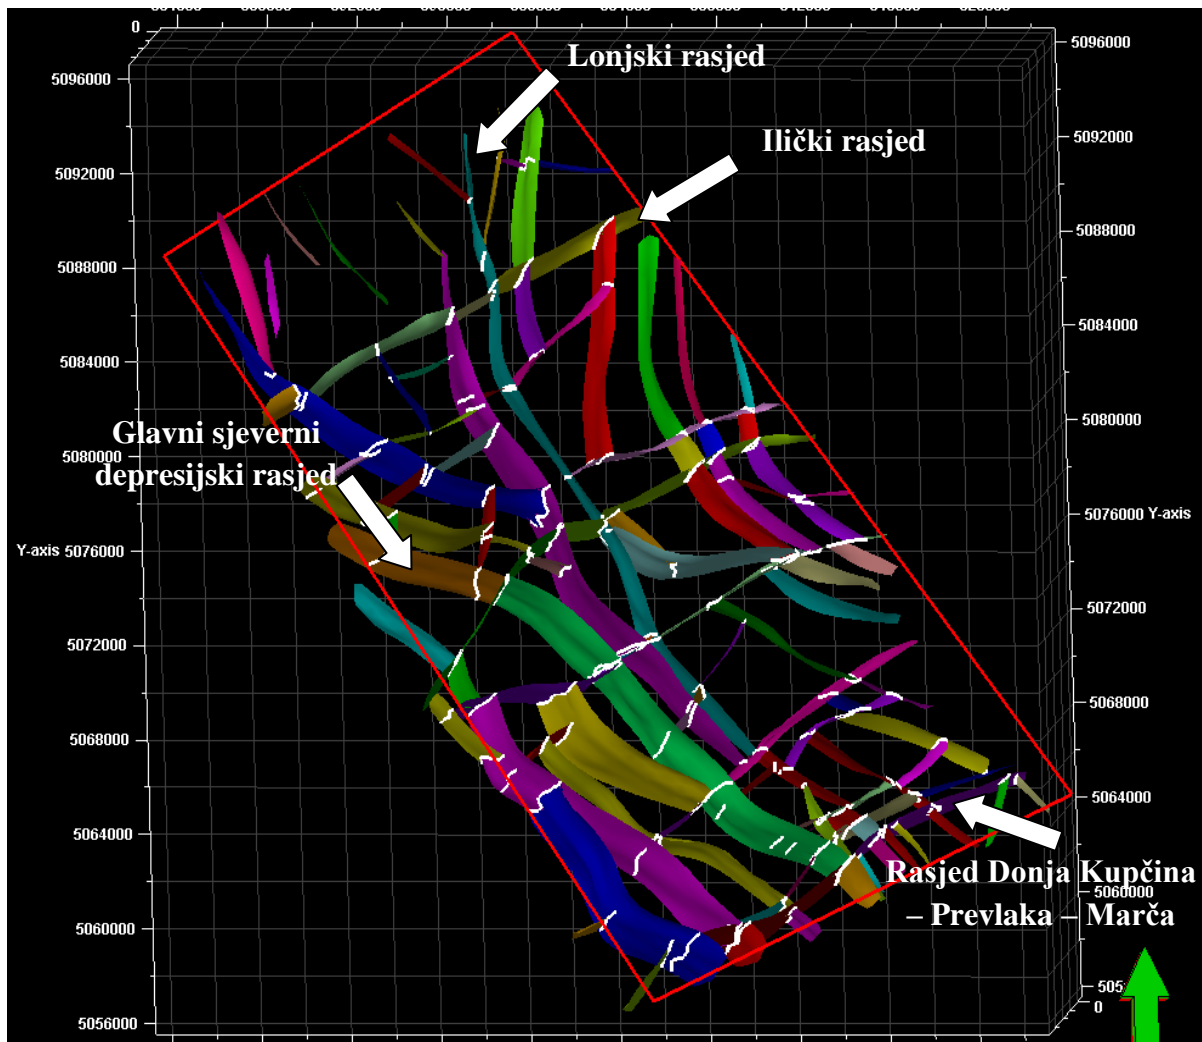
0

Lonjski rasjed

Ilički rasjed

Glavni sjeverni depresijski rasjed

Rasjed Donja Kupčina – Prevlaka – Marča

5096000
5092000
5088000
5084000
5080000
Y-axis 5076000
5072000
5068000
5064000
5060000
5056000

5096000
5092000
5088000
5084000
5080000
5076000 Y-axis
5072000
5068000
5064000
5060000
505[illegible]
0